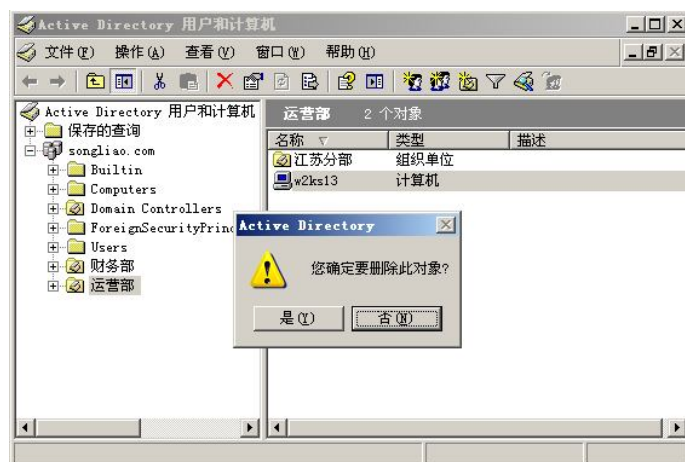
Active Directory 用户和计算机

文件(F) 操作(A) 查看(V) 窗口(W) 帮助(H)

Active Directory 用户和计算机
保存的查询
songliao.com
Builtin
Computers
Domain Controllers
ForeignSecurityPrinc
Users
财务部
运营部

运营部 2 个对象

| 名称 | 类型 | 描述 |
|---|---|---|
| 江苏分部 | 组织单位 | |
| w2ks13 | 计算机 | |

Active Directory

您确定要删除此对象?

是(Y) 否(N)